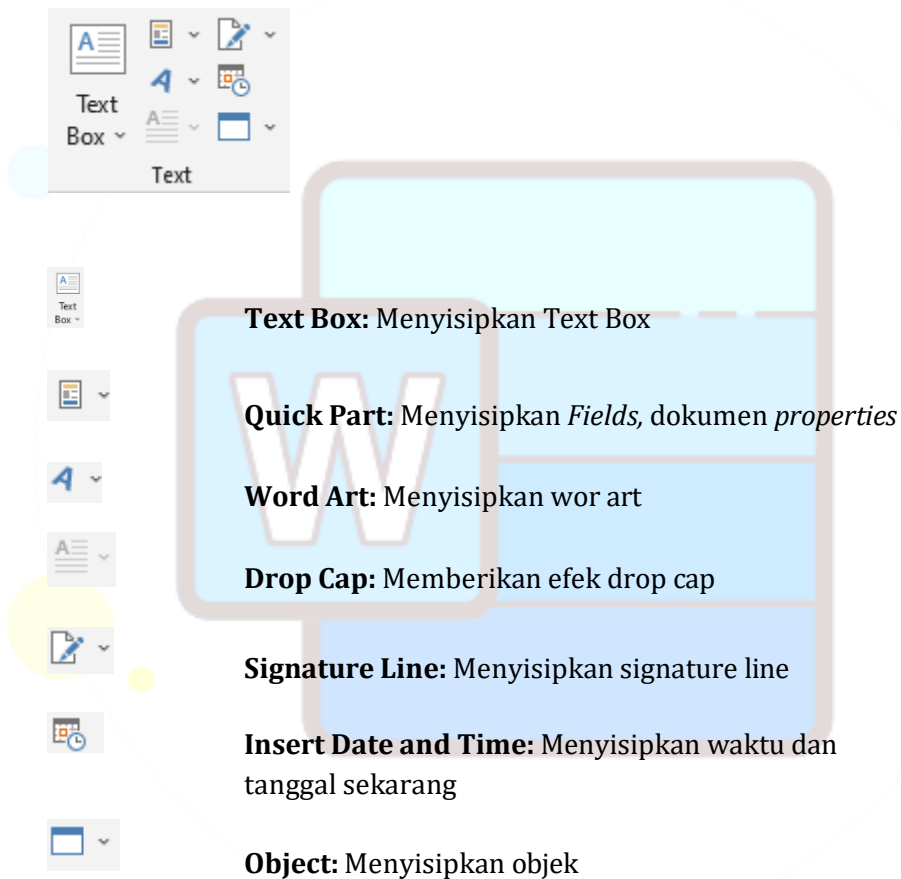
Text Box

Text

Text Box

**Text Box:** Menyisipkan Text Box

**Quick Part:** Menyisipkan *Fields,* dokumen *properties*

**Word Art:** Menyisipkan wor art

**Drop Cap:** Memberikan efek drop cap

**Signature Line:** Menyisipkan signature line

**Insert Date and Time:** Menyisipkan waktu dan tanggal sekarang

**Object:** Menyisipkan objek